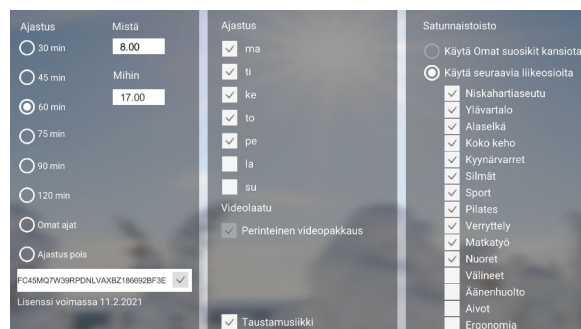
Ajastus
Mistä
8.00
30 min
45 min
Mihin
17.00
60 min
75 min
90 min
120 min
Omat ajat
Ajastus pois
FC45MQ7W39RPDNLVAXBZ186692BF3E
Lisenssi voimassa 11.2.2021

Ajastus
ma
ti
ke
to
pe
la
su
Videolaatu
Perinteinen videopakkaus
Taustamusiikki

Satunnaistoisto
Käytä Omat suosikit kansiota
Käytä seuraavia liikeosioita
Niskahartiaseutu
Ylävartalo
Alaselkä
Koko keho
Kyynärvarret
Silmät
Sport
Pilates
Venyttely
Matkatyö
Nuoret
Välineet
Äänenhuolto
Aivot
Ergonomia